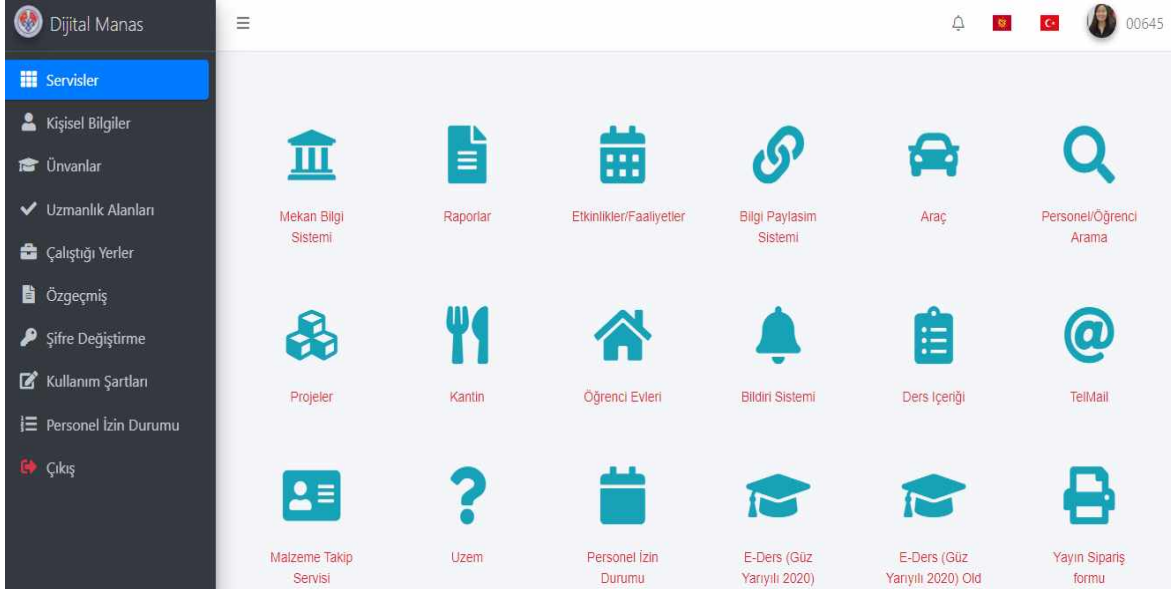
Dijital Manas

Servisler
Kişisel Bilgiler
Ünvanlar
Uzmanlık Alanları
Çalıştığı Yerler
Özgeçmiş
Şifre Değiştirme
Kullanım Şartları
Personel İzin Durumu
Çıkış

≡

00645

Mekan Bilgi Sistemi
Raporlar
Etkinlikler/Faaliyetler
Bilgi Paylasım Sistemi
Araç
Personel/Öğrenci Arama

Projeler
Kantin
Öğrenci Evleri
Bildiri Sistemi
Ders Içeriği
TelMail

Malzeme Takip Servisi
Uzem
Personel İzin Durumu
E-Ders (Güz Yarıyılı 2020)
E-Ders (Güz Yarıyılı 2020) Old
Yayın Sipariş formu